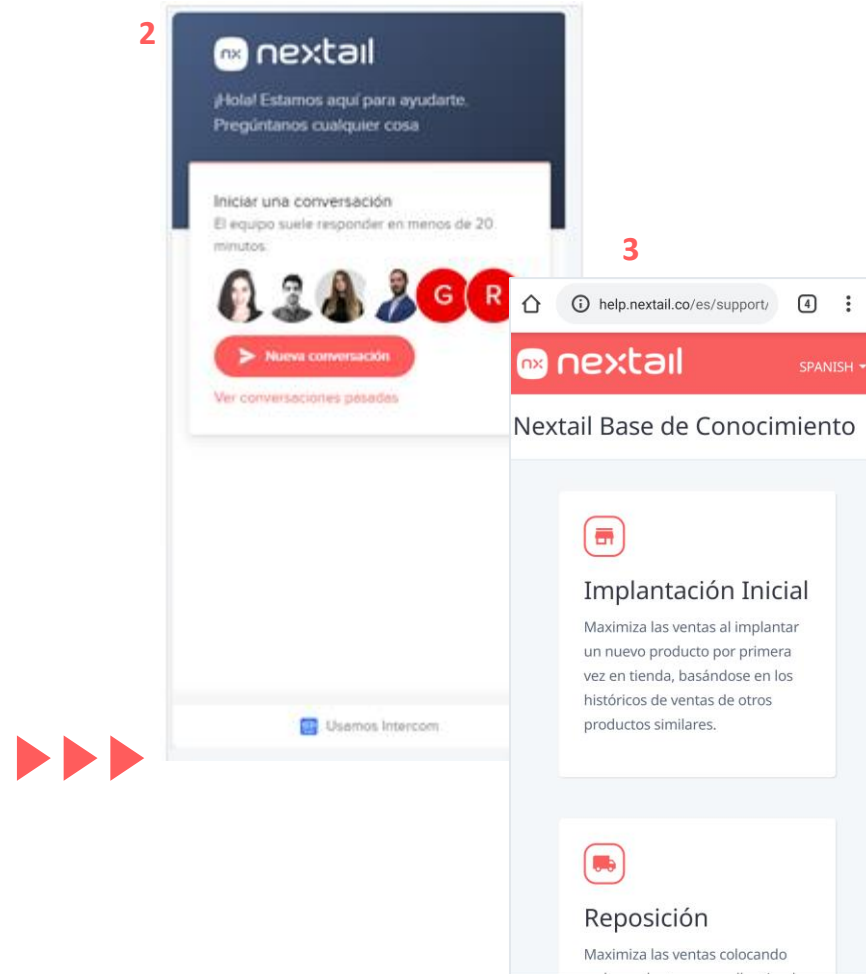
2

nx nextail

¡Hola! Estamos aquí para ayudarte. Pregúntanos cualquier cosa

Iniciar una conversación
El equipo suele responder en menos de 20 minutos.

G R

Nueva conversación

Ver conversaciones pasadas

Usamos Intercom

3

help.nextail.co/es/support/

4

nx nextail

SPANISH

Nextail Base de Conocimiento

Implantación Inicial

Maximiza las ventas al implantar un nuevo producto por primera vez en tienda, basándose en los históricos de ventas de otros productos similares.

Reposición

Maximiza las ventas colocando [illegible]